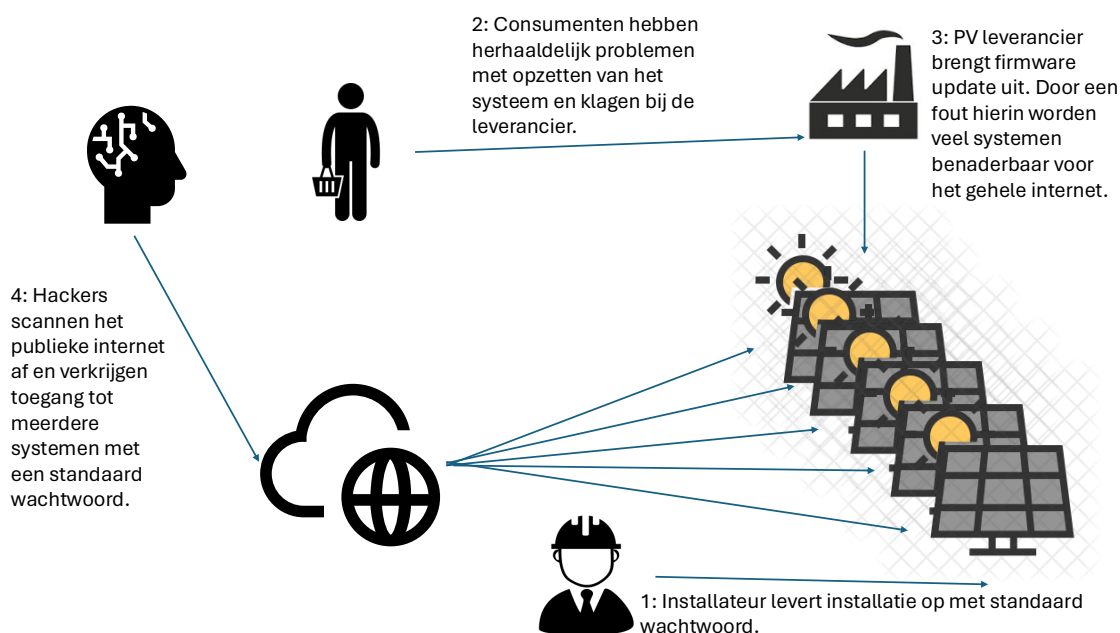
2: Consumenten hebben herhaaldelijk problemen met opzetten van het systeem en klagen bij de leverancier.

3: PV leverancier brengt firmware update uit. Door een fout hierin worden veel systemen benaderbaar voor het gehele internet.

4: Hackers scannen het publieke internet af en verkrijgen toegang tot meerdere systemen met een standaard wachtwoord.

1: Installateur levert installatie op met standaard wachtwoord.